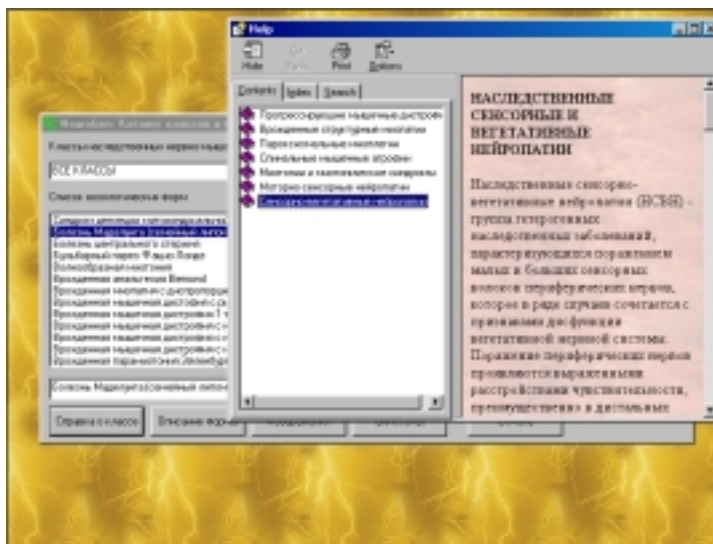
Help

Hide Back Print Options

Contents Index Search

Прогрессирующие мышечные дистрофии
Врожденные структурные миопатии
Пароксизмальные миопатии
Спинальные мышечные атрофии
Миотонии и миотонические синдромы
Моторно-сенсорные нейропатии
Сенсорно-вегетативные нейропатии

НАСЛЕДСТВЕННЫЕ СЕНСОРНЫЕ И ВЕГЕТАТИВНЫЕ НЕЙРОПАТИИ

Наследственные сенсорно-вегетативные нейропатии (НСВН) - группа гетерогенных наследственных заболеваний, характеризующихся поражением малых и больших сенсорных волокон периферических нервов, которое в ряде случаев сочетается с признаками дисфункции вегетативной нервной системы. Поражение периферических нервов проявляется выраженными расстройствами чувствительности, преимущественно в дистальных

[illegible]

Классы наследственных нервно-мыше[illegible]

ВСЕ КЛАССЫ

Список нозологических форм

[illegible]
Болезнь Маделунга (семейный липо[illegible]
Болезнь центрального стержня
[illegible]
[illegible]
Врожденная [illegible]
Врожденная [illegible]
Врожденная мышечная дистрофия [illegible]
Врожденная мышечная дистрофия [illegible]
Врожденная мышечная дистрофия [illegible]
Врожденная мышечная дистрофия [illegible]
Врожденная мышечная дистрофия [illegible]
Врожденная мышечная дистрофия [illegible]
Врожденная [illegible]

Болезнь Маделунга (семейный липо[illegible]

Справка о классе
Описание формы
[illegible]
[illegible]
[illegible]